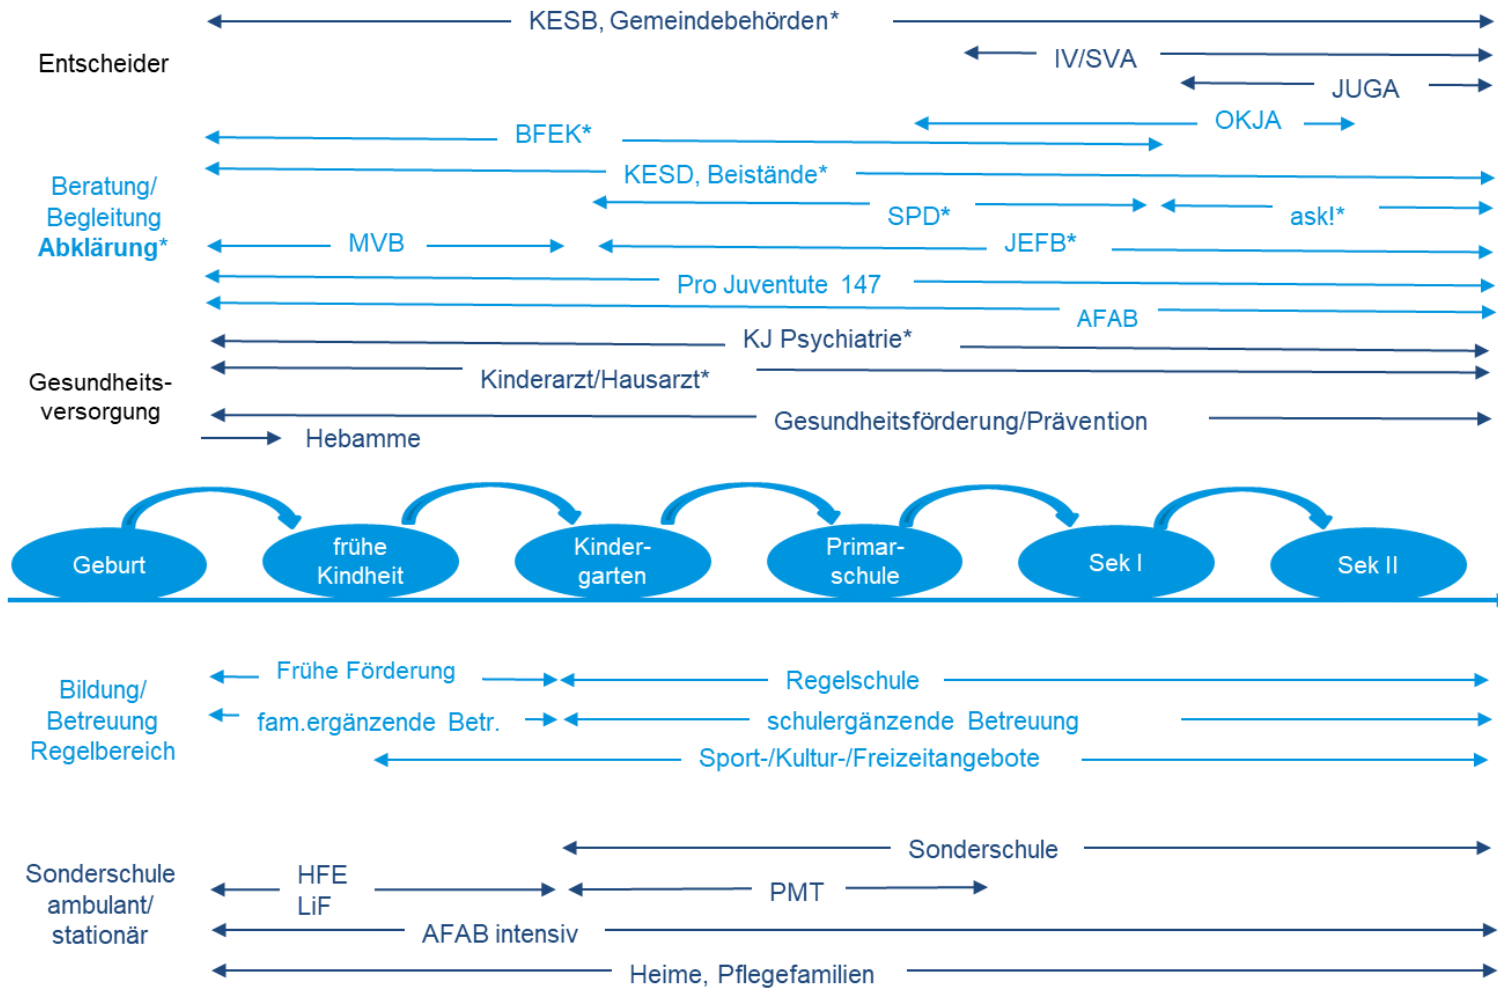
Entscheider

KESB, Gemeindebehörden*

IV/SVA

JUGA

Beratung/ Begleitung **Abklärung***

OKJA

BFEK*

KESD, Beistände*

SPD*

ask!*

MVB

JEFB*

Pro Juventute 147

AFAB

Gesundheits- versorgung

KJ Psychiatrie*

Kinderarzt/Hausarzt*

Gesundheitsförderung/Prävention

Hebamme

Geburt

frühe Kindheit

Kinder- garten

Primar- schule

Sek I

Sek II

Bildung/ Betreuung Regelbereich

Frühe Förderung

Regelschule

fam.ergänzende Betr.

schulergänzende Betreuung

Sport-/Kultur-/Freizeitangebote

Sonderschule ambulant/ stationär

Sonderschule

HFE LiF

PMT

AFAB intensiv

Heime, Pflegefamilien